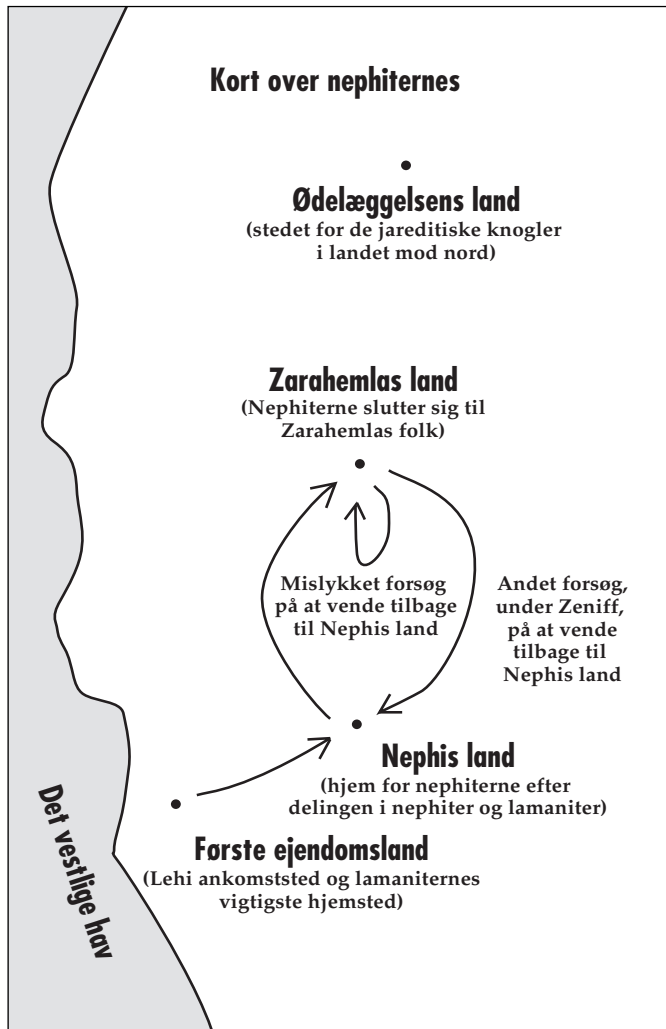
Kort over nephiternes

Ødelæggelsens land
(stedet for de jareditiske knogler i landet mod nord)

Zarahemlas land
(Nephiterne slutter sig til Zarahemlas folk)

Mislykket forsøg på at vende tilbage til Nephis land

Andet forsøg, under Zeniff, på at vende tilbage til Nephis land

Nephis land
(hjem for nephiterne efter delingen i nephiter og lamaniter)

Første ejendomsland
(Lehi ankomststed og lamaniternes vigtigste hjemsted)

Det vestlige hav